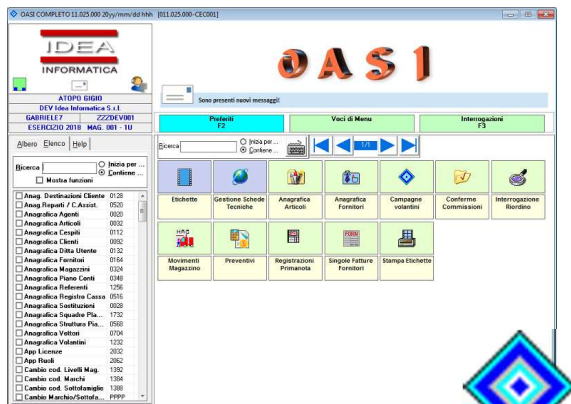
OASI COMPLETO 11.025.000 20yy/mm/dd hhh [011.025.000-CEC001]

IDEA INFORMATICA

ATOPO GIGIO
DEV Idea Informatica S.r.l
GABRIELE7 ZZZDEV001
ESERCIZIO 2018 MAG. 001 - 1U

Albero Elenco Help

Ricerca
Inizia per ...
Contiene ...
Mostra funzioni

| | |
|---|---|
| Anag. Destinazioni Cliente | 0128 |
| Anag. Reparti / C.Assist. | 0520 |
| Anagrafica Agenti | 0020 |
| Anagrafica Articoli | 0032 |
| Anagrafica Cespiti | 0112 |
| Anagrafica Clienti | 0092 |
| Anagrafica Ditta Utente | 0132 |
| Anagrafica Fornitori | 0164 |
| Anagrafica Magazzini | 0324 |
| Anagrafica Piano Conti | 0348 |
| Anagrafica Referenti | 1256 |
| Anagrafica Registro Cassa | 0516 |
| Anagrafica Sostituzioni | 0928 |
| Anagrafica Squadre Pia... | 1732 |
| Anagrafica Struttura Pia... | 0568 |
| Anagrafica Vettori | 0704 |
| Anagrafica Volantini | 1232 |
| App Licenze | 2032 |
| App Ruoli | 2052 |
| Cambio cod. Livelli Mag. | 1392 |
| Cambio cod. Marchi | 1394 |
| Cambio cod. Sottofamiglie | 1388 |
| Cambio Marchio/Sottofa... | PPPP |

OASI

Sono presenti nuovi messaggi!

Preferiti
F2

Voci di Menu

Interrogazioni
F3

Ricerca
Inizia per...
Contiene...

1/1

Etichette
Gestione Schede Tecniche
Anagrafica Articoli
Anagrafica Fornitori
Campagne volantini
Conferme Commissioni
Interrogazione Riordino
Movimenti Magazzino
Preventivi
Registrazioni Primanota
Singole Fatture Fornitori
Stampa Etichette